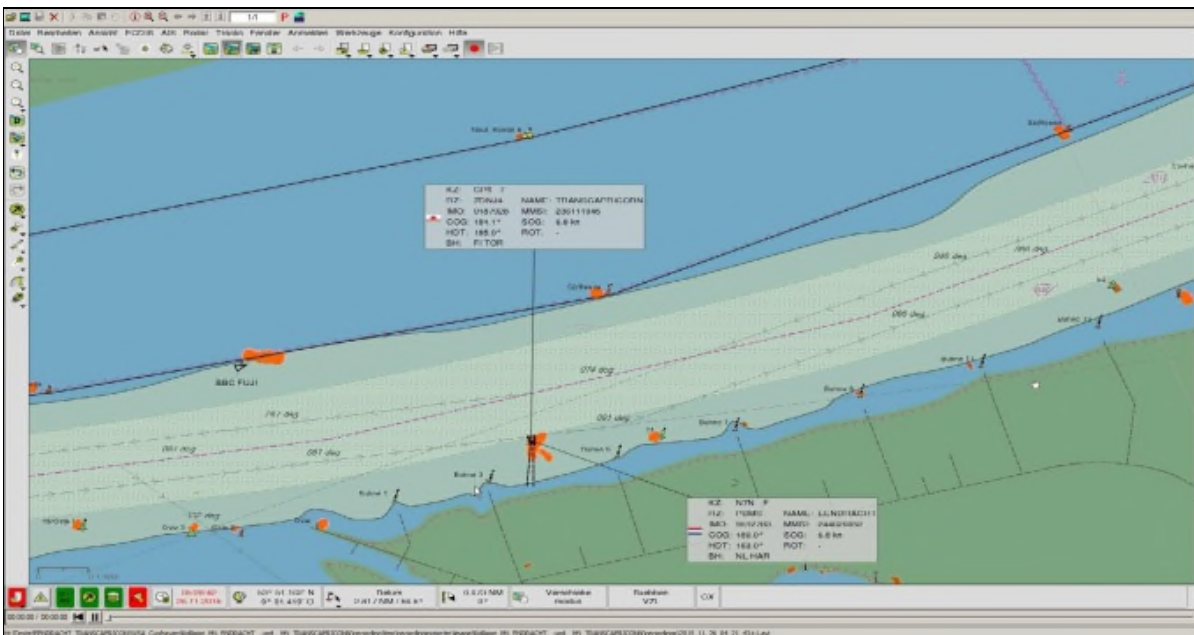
1/1

Datei Bearbeiten Ansicht PCDSR AIS Radar Triebs Fenster Anmelden Werkzeuge Konfiguration Hilfe

KZ: CPS 7
RZ: 7DNJ4 NAME: TRANSCAPRICORN
IMO: 9187526 MMSI: 235111946
COG: 191.1° SOG: 6.6 kn
HDT: 188.0° ROT: -
SH: FI TOR

285 deg
085 deg
079 deg
267 deg
083 deg
261 deg
087 deg

BBC FUJI

KZ: NTN F
RZ: PCMC NAME: LENGRACHT
IMO: 9607760 MMSI: 244029000
COG: 180.0° SOG: 6.8 kn
HDT: 183.0° ROT: -
SH: NL HAR

08:09:42
26.11.2016
53° 51.103' N
8° 51.415' O
Bake
0.41 / 184 / 88.8°
0.0 / 0 NM
0°
Verschiebe
modus
Radialen
VZI
OK

00:00:00 / 00:00:00
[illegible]